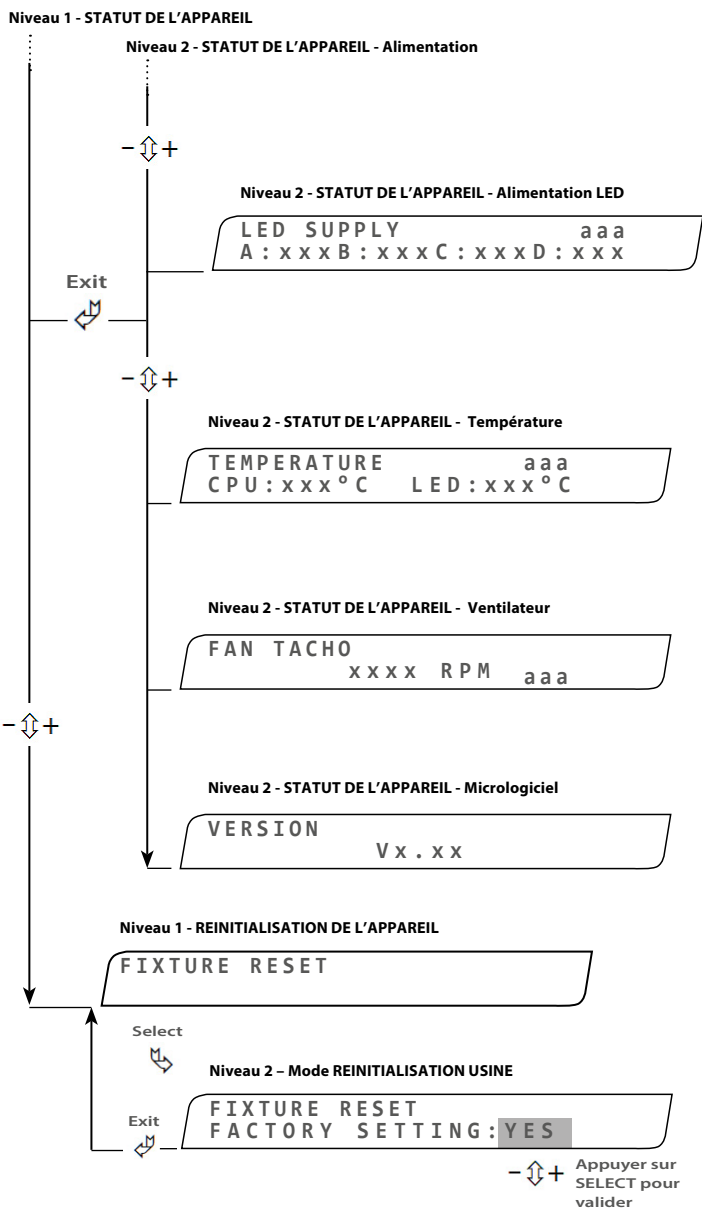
Niveau 1 - STATUT DE L'APPAREIL

Niveau 2 - STATUT DE L'APPAREIL - Alimentation

– ⇕ +

Niveau 2 - STATUT DE L'APPAREIL - Alimentation LED

LED SUPPLY aaa
A:xxxB:xxxC:xxxD:xxx

Exit

– ⇕ +

Niveau 2 - STATUT DE L'APPAREIL - Température

TEMPERATURE aaa
CPU:xxx°C LED:xxx°C

Niveau 2 - STATUT DE L'APPAREIL - Ventilateur

FAN TACHO
xxxx RPM aaa

– ⇕ +

Niveau 2 - STATUT DE L'APPAREIL - Micrologiciel

VERSION
Vx.xx

Niveau 1 - REINITIALISATION DE L'APPAREIL

FIXTURE RESET

Select

Niveau 2 – Mode REINITIALISATION USINE

Exit

FIXTURE RESET
FACTORY SETTING:YES

– ⇕ + Appuyer sur SELECT pour valider